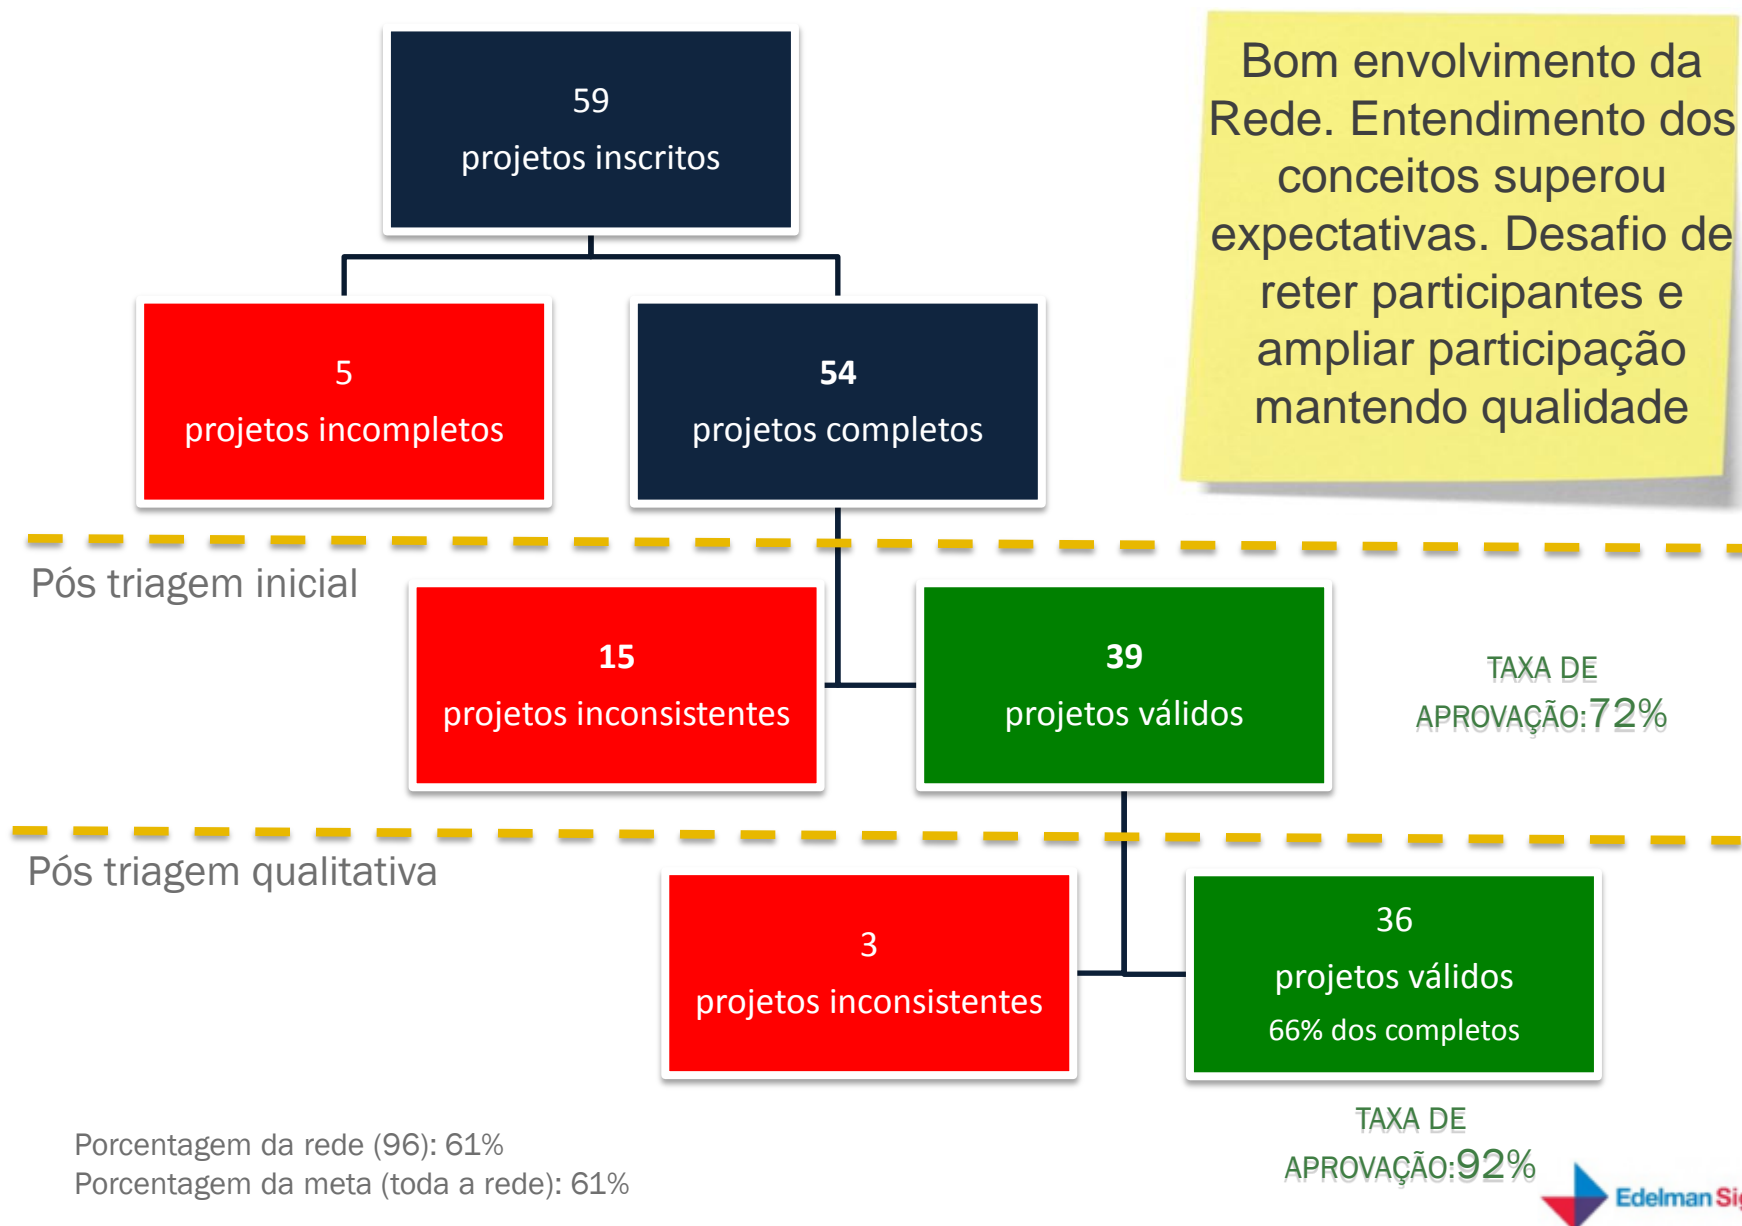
59
projetos inscritos

5
projetos incompletos

54
projetos completos

Bom envolvimento da Rede. Entendimento dos conceitos superou expectativas. Desafio de reter participantes e ampliar participação mantendo qualidade

Pós triagem inicial

15
projetos inconsistentes

39
projetos válidos

TAXA DE APROVAÇÃO:72%

Pós triagem qualitativa

3
projetos inconsistentes

36
projetos válidos
66% dos completos

TAXA DE APROVAÇÃO:92%

Porcentagem da rede (96): 61%
Porcentagem da meta (toda a rede): 61%

Edelman Si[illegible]